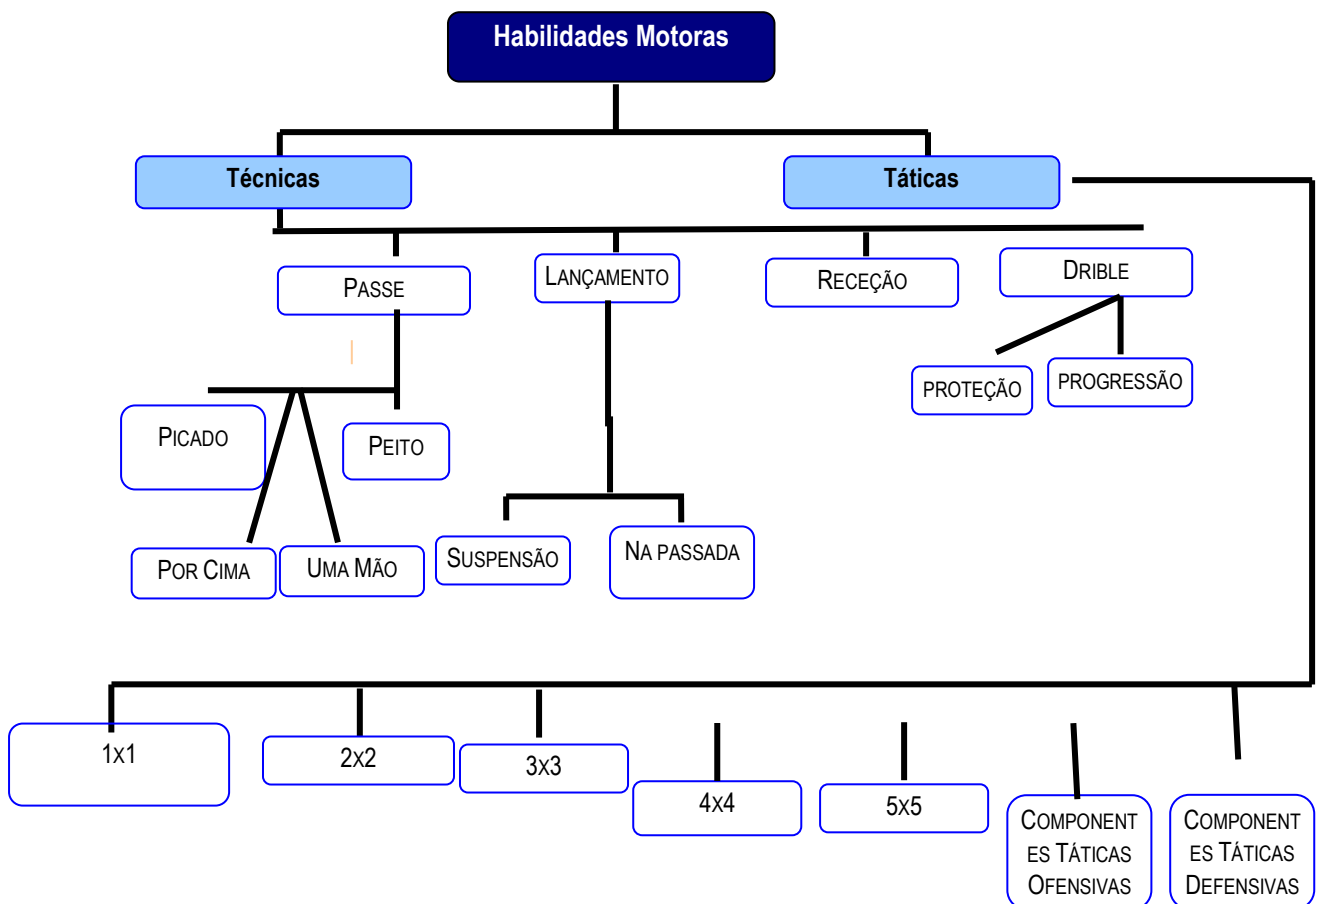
Habilidades Motoras

Técnicas

Táticas

Passe

Lançamento

Receção

Drible

proteção

progressão

Picado

Peito

Por Cima

Uma Mão

Suspensão

Na passada

1x1

2x2

3x3

4x4

5x5

Componentes Táticas Ofensivas

Componentes Táticas Defensivas